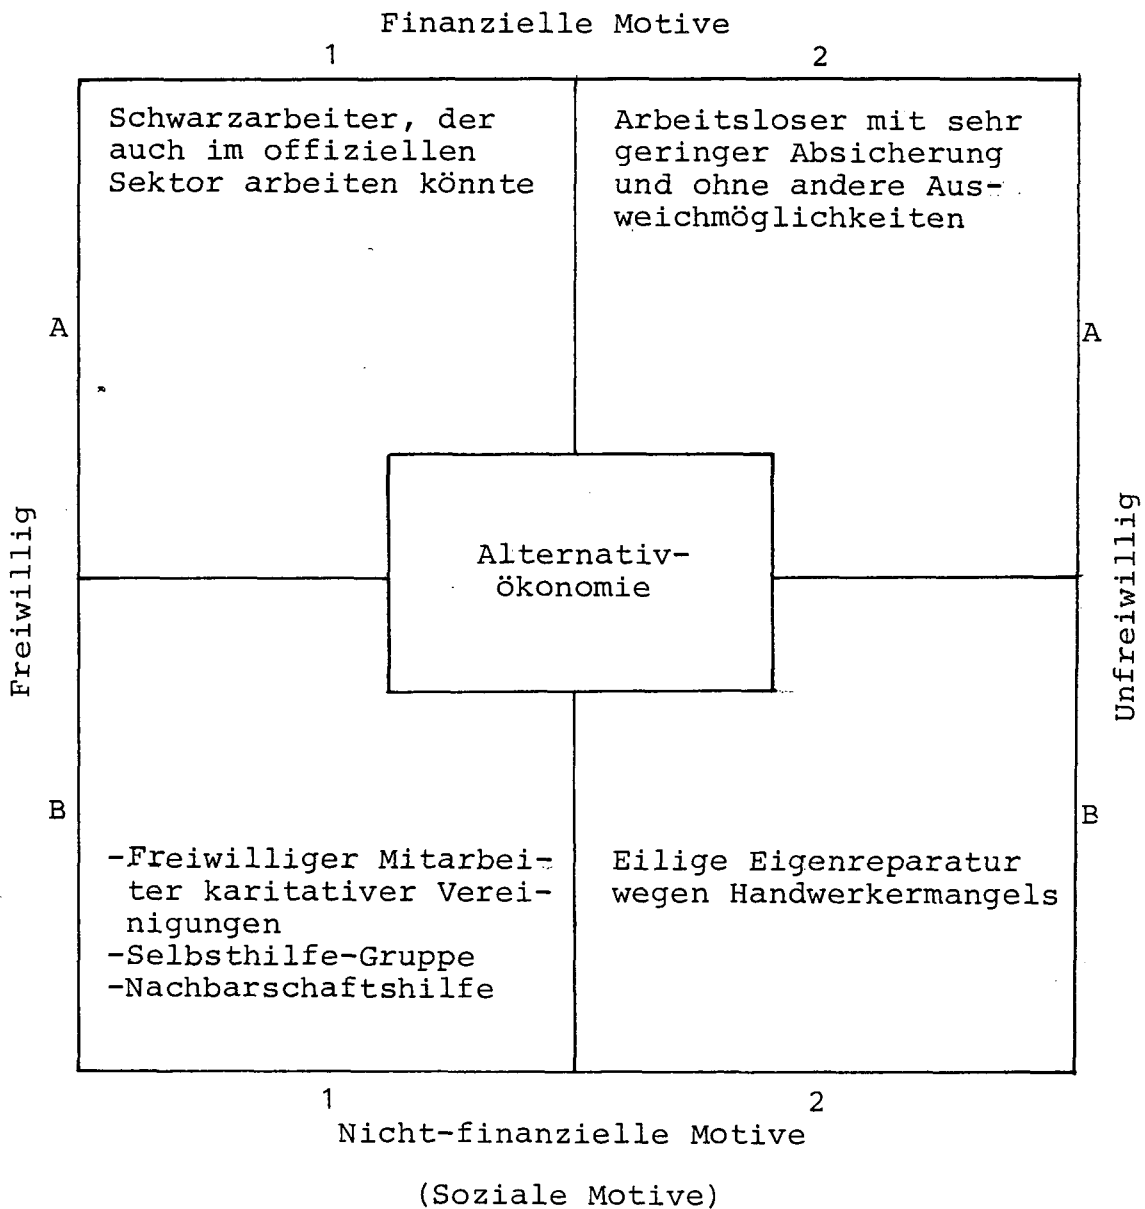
Finanzielle Motive

1

2

Schwarzarbeiter, der auch im offiziellen Sektor arbeiten könnte

Arbeitsloser mit sehr geringer Absicherung und ohne andere Ausweichmöglichkeiten

A

A

Freiwillig

Alternativökonomie

Unfreiwillig

B

B

-Freiwilliger Mitarbeiter karitativer Vereinigungen
-Selbsthilfe-Gruppe
-Nachbarschaftshilfe

Eilige Eigenreparatur wegen Handwerkermangels

1

2

Nicht-finanzielle Motive

(Soziale Motive)